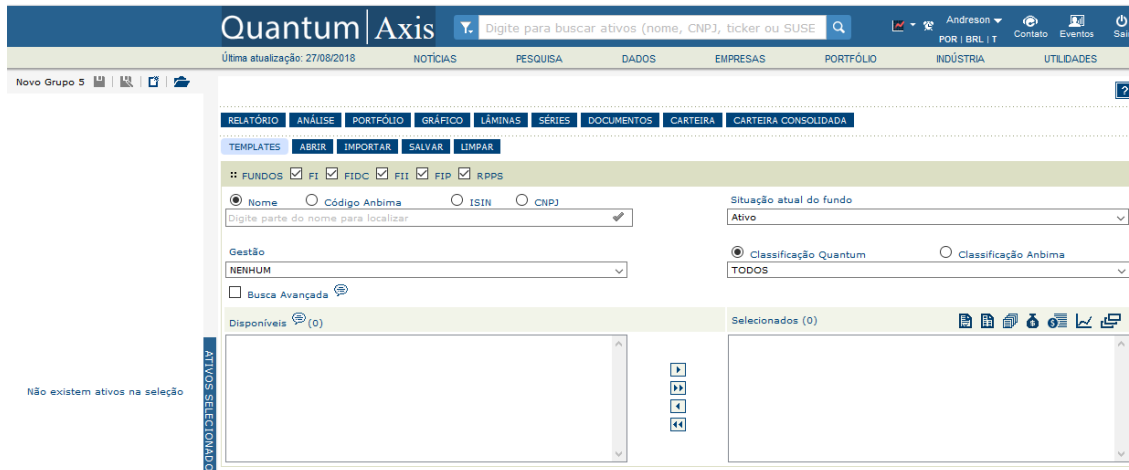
Quantum | Axis

Digite para buscar ativos (nome, CNPJ, ticker ou SUSE

Andreson
POR | BRL | T

Contato Eventos Sai

Última atualização: 27/08/2018 NOTÍCIAS PESQUISA DADOS EMPRESAS PORTFÓLIO INDÚSTRIA UTILIDADES

Novo Grupo 5

?

RELATÓRIO ANÁLISE PORTFÓLIO GRÁFICO LÂMINAS SÉRIES DOCUMENTOS CARTEIRA CARTEIRA CONSOLIDADA

TEMPLATES ABRIR IMPORTAR SALVAR LIMPAR

FUNDOS FI FIDC FII FIP RPPS

Nome Código Anbima ISIN CNPJ

Digite parte do nome para localizar

Situação atual do fundo

Ativo

Gestão

NENHUM

Classificação Quantum Classificação Anbima

TODOS

Busca Avançada

Disponíveis (0)

Selecionados (0)

ATIVOS SELECIONADO

Não existem ativos na seleção